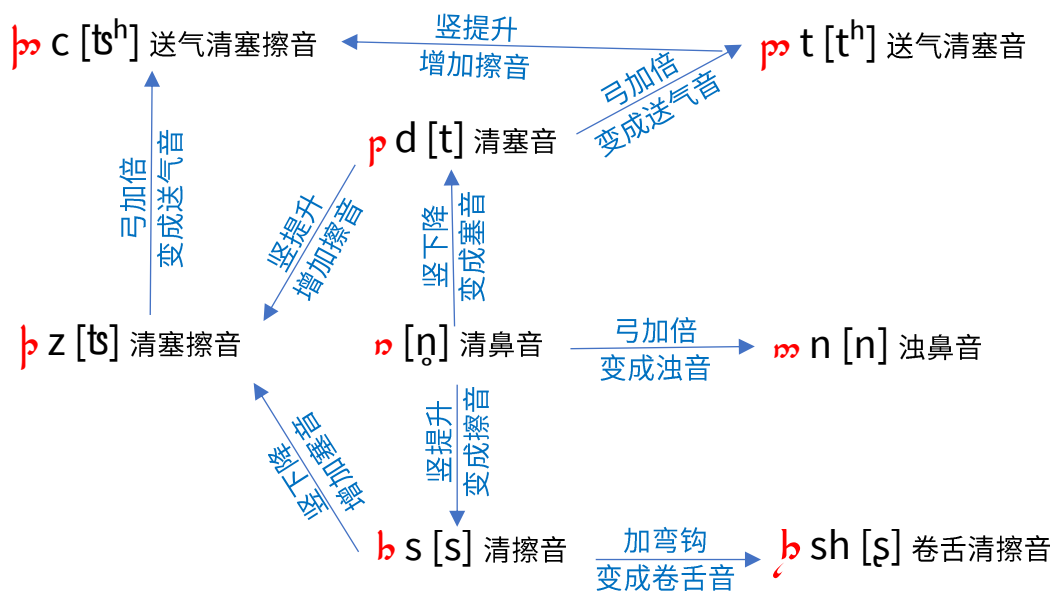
ꞓ c [ʦʰ] 送气清塞擦音

竖提升
增加擦音

ꞓ t [tʰ] 送气清塞音

弓加倍
变成送气音

ꞓ d [t] 清塞音

弓加倍
变成送气音

竖提升
增加擦音

竖下降
变成塞音

ꞓ z [ʦ] 清塞擦音

ꞓ [n̥] 清鼻音

弓加倍
变成浊音

ꞓ n [n] 浊鼻音

竖下降
增加塞音

竖提升
变成擦音

ꞓ s [s] 清擦音

加弯钩
变成卷舌音

ꞓ sh [ʂ] 卷舌清擦音